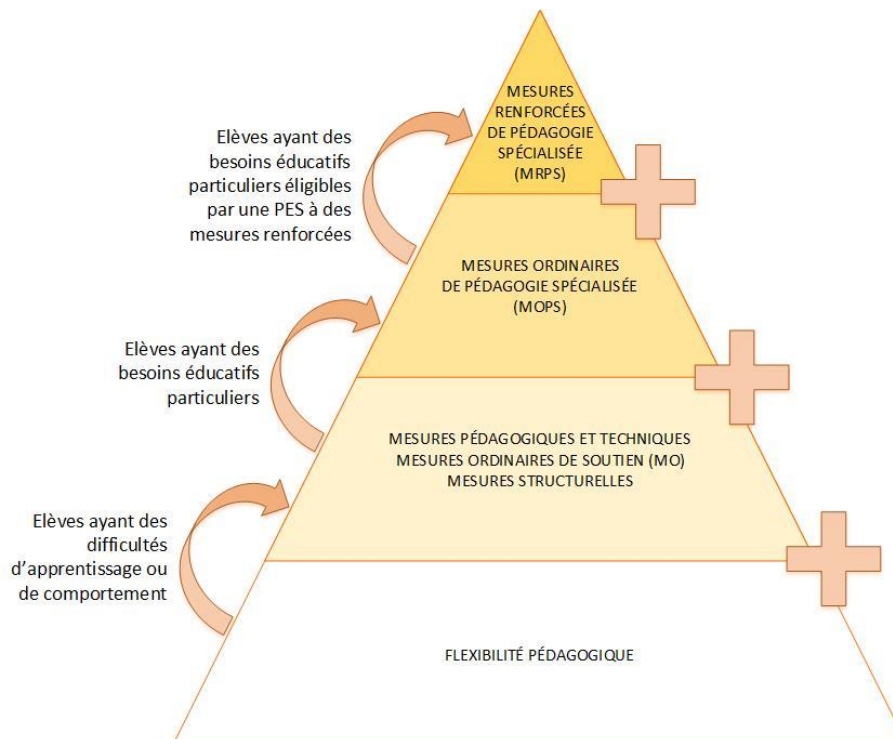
MESURES RENFORCÉES DE PÉDAGOGIE SPÉCIALISÉE (MRPS)

Elèves ayant des besoins éducatifs particuliers éligibles par une PES à des mesures renforcées

MESURES ORDINAIRES DE PÉDAGOGIE SPÉCIALISÉE (MOPS)

Elèves ayant des besoins éducatifs particuliers

MESURES PÉDAGOGIQUES ET TECHNIQUES
MESURES ORDINAIRES DE SOUTIEN (MO)
MESURES STRUCTURELLES

Elèves ayant des difficultés d'apprentissage ou de comportement

FLEXIBILITÉ PÉDAGOGIQUE